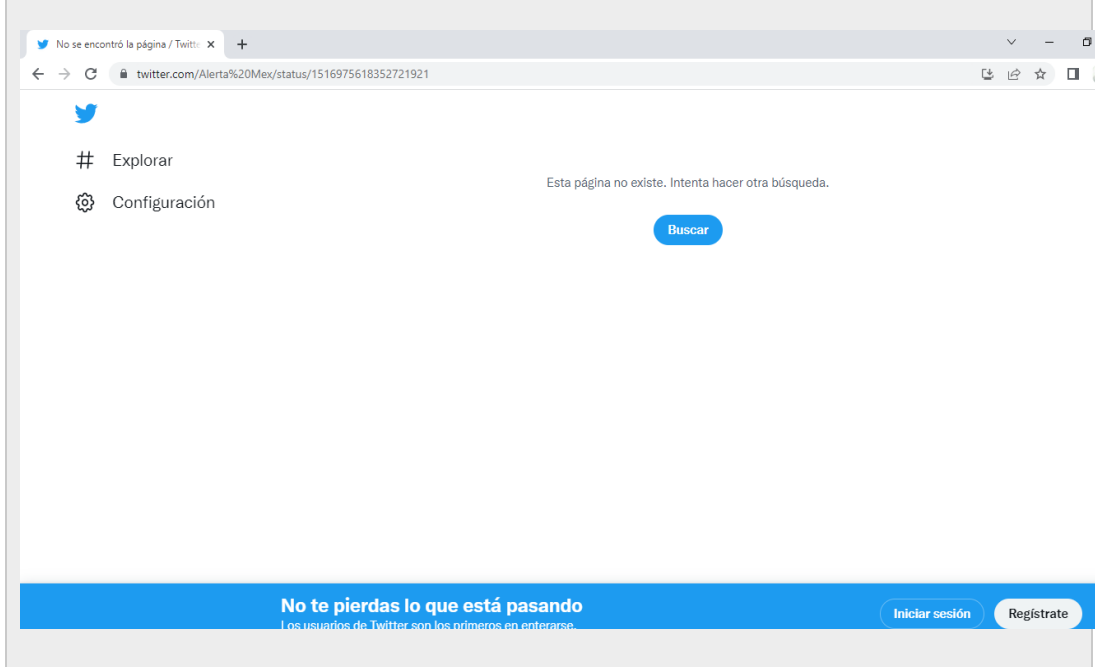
No se encontró la página / Twitte ×
+
twitter.com/Alerta%20Mex/status/1516975618352721921

Explorar
Configuración

Esta página no existe. Intenta hacer otra búsqueda.

Buscar

No te pierdas lo que está pasando
Los usuarios de Twitter son los primeros en enterarse.

Iniciar sesión
Regístrate